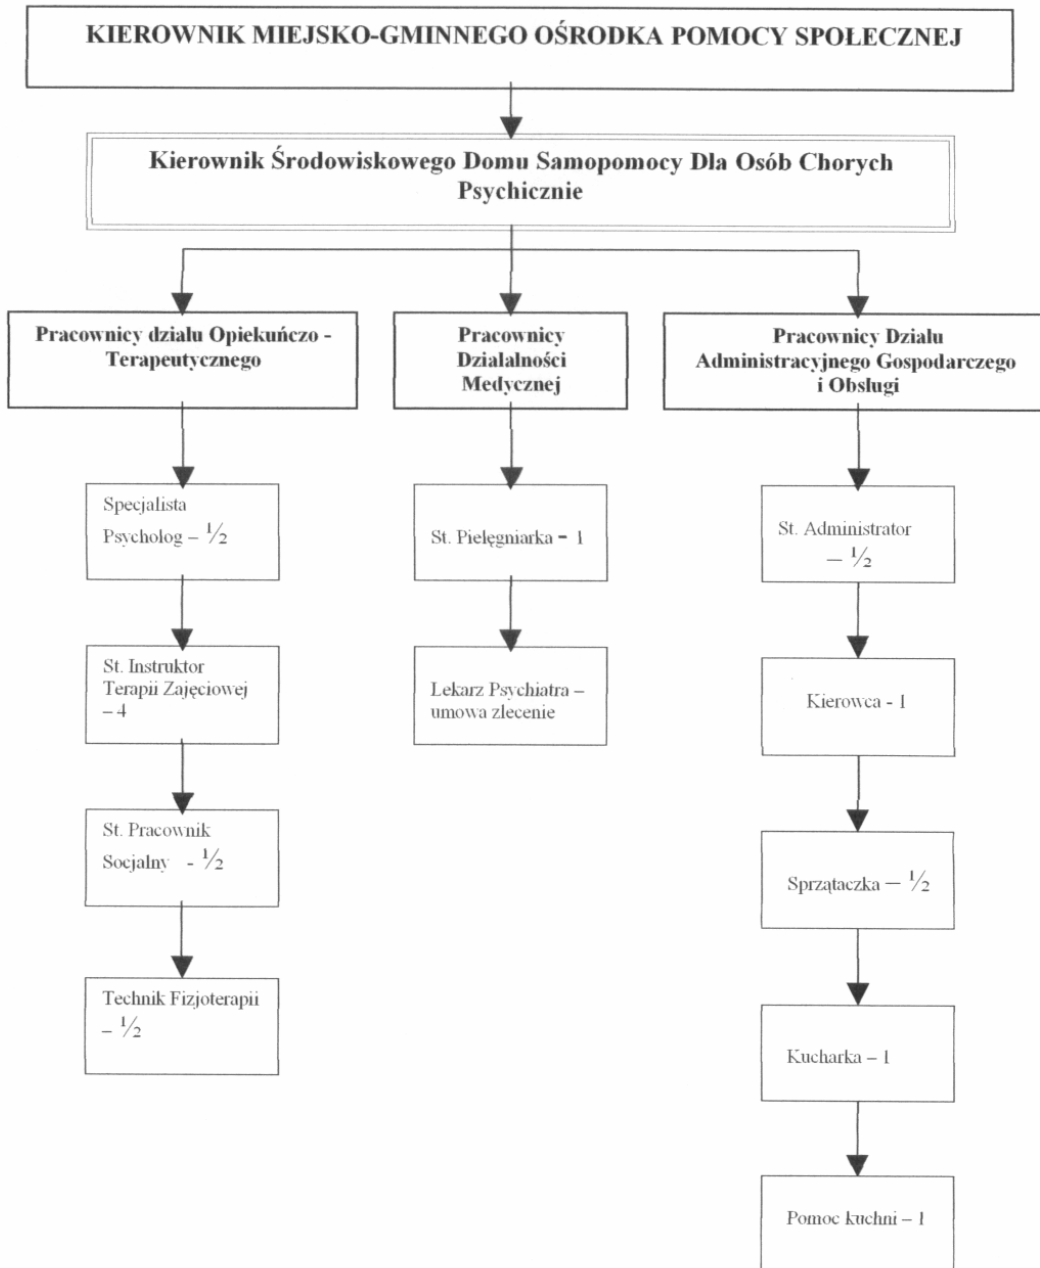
KIEROWNIK MIEJSKO-GMINNEGO OŚRODKA POMOCY SPOŁECZNEJ

Kierownik Środowiskowego Domu Samopomocy Dla Osób Chorych Psychicznie

Pracownicy działu Opiekuńczo - Terapeutycznego

Pracownicy Działalności Medycznej

Pracownicy Działu Administracyjnego Gospodarczego i Obsługi

Specjalista Psycholog – $\frac{1}{2}$

St. Instruktor Terapii Zajęciowej – 4

St. Pracownik Socjalny - $\frac{1}{2}$

Technik Fizjoterapii – $\frac{1}{2}$

St. Pielęgniarka – 1

Lekarz Psychiatra – umowa zlecenie

St. Administrator – $\frac{1}{2}$

Kierowca - 1

Sprzątaczka – $\frac{1}{2}$

Kucharka – 1

Pomoc kuchni – 1